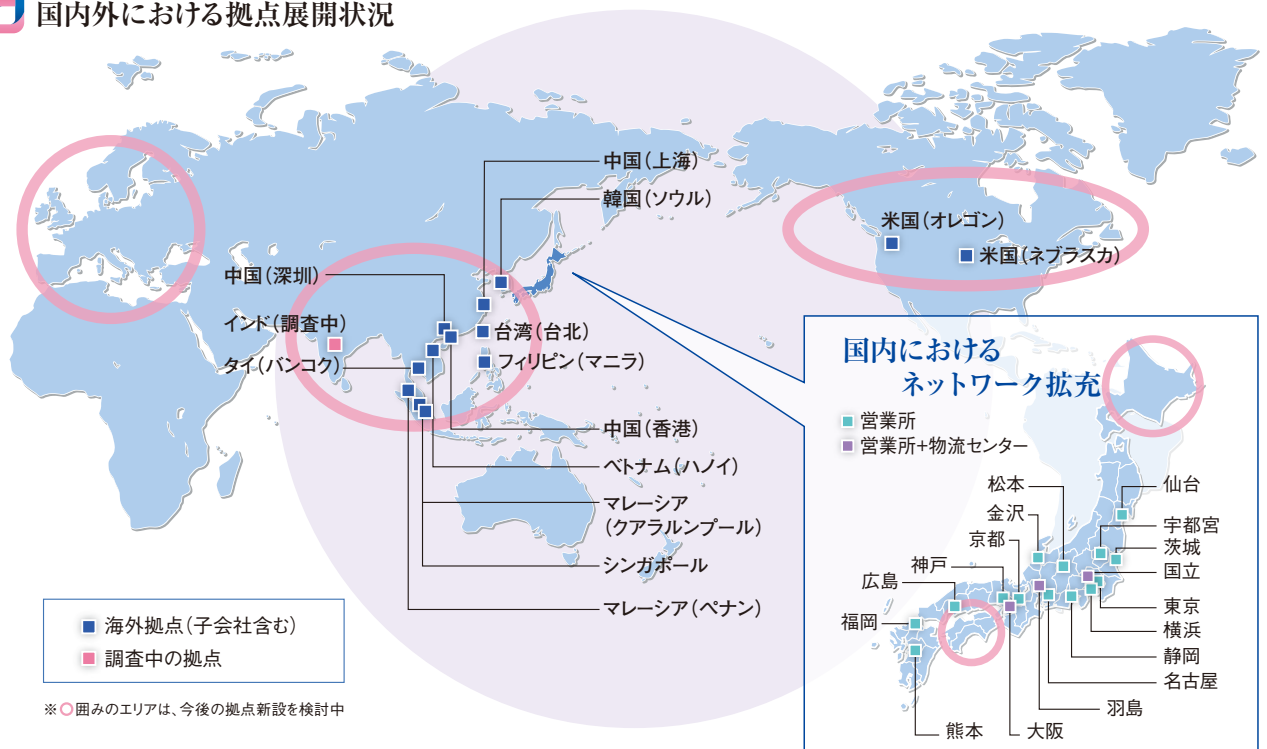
国内外における拠点展開状況

中国(上海)
韓国(ソウル)
米国(オレゴン)
米国(ネブラスカ)
中国(深圳)
インド(調査中)
台湾(台北)
フィリピン(マニラ)
タイ(バンコク)
中国(香港)
ベトナム(ハノイ)
マレーシア
(クアラルンプール)
シンガポール
マレーシア(ペナン)

国内における
ネットワーク拡充
営業所
営業所+物流センター
松本
仙台
金沢
宇都宮
京都
茨城
神戸
国立
広島
東京
横浜
福岡
静岡
名古屋
羽島
熊本
大阪

海外拠点(子会社含む)
調査中の拠点

※◯囲みのエリアは、今後の拠点新設を検討中